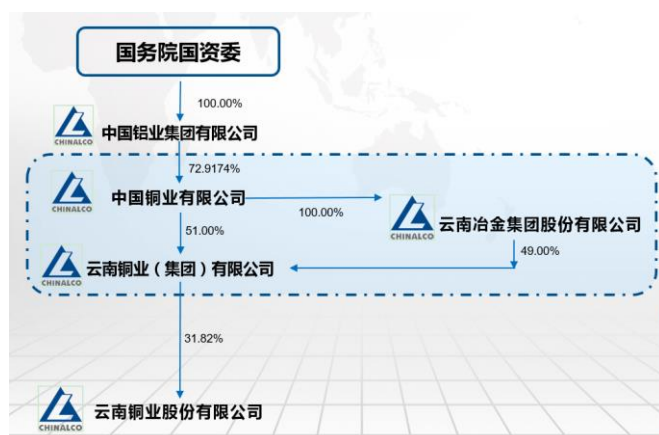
国务院国资委

100.00%

中国铝业集团有限公司

72.9174%

CHINALCO

中国铜业有限公司

100.00%

CHINALCO

云南冶金集团股份有限公司

51.00%

49.00%

CHINALCO

云南铜业（集团）有限公司

31.82%

CHINALCO

云南铜业股份有限公司